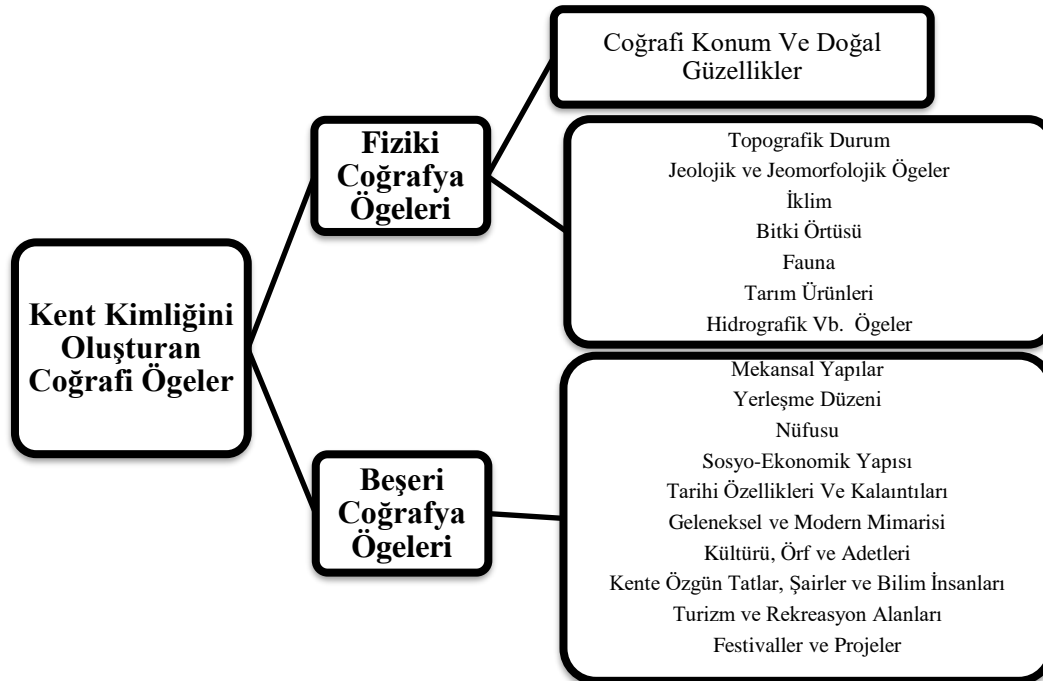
Kent Kimliğini Oluşturan Coğrafi Ögeler

Fiziki Coğrafya Ögeleri

Coğrafi Konum Ve Doğal Güzellikler

Topografik Durum
Jeolojik ve Jeomorfolojik Ögeler
İklim
Bitki Örtüsü
Fauna
Tarım Ürünleri
Hidrografik Vb. Ögeler

Beşeri Coğrafya Ögeleri

Mekansal Yapılar
Yerleşme Düzeni
Nüfusu
Sosyo-Ekonomik Yapısı
Tarihi Özellikleri Ve Kalaıntıları
Geleneksel ve Modern Mimarisi
Kültürü, Örf ve Adetleri
Kente Özgün Tatlar, Şairler ve Bilim İnsanları
Turizm ve Rekreasyon Alanları
Festivaller ve Projeler